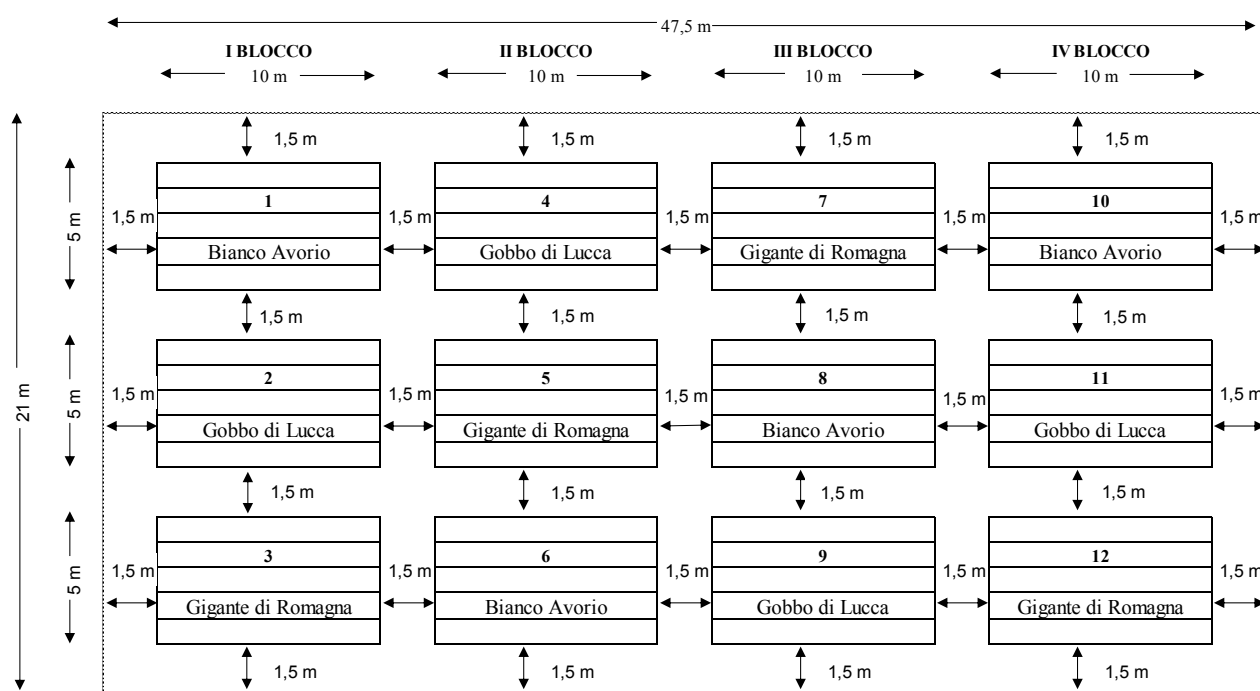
47,5 m

I BLOCCO
10 m

II BLOCCO
10 m

III BLOCCO
10 m

IV BLOCCO
10 m

21 m

5 m

5 m

5 m

1,5 m 1,5 m 1,5 m 1,5 m

1,5 m
1
Bianco Avorio
1,5 m
4
Gobbo di Lucca
1,5 m
7
Gigante di Romagna
1,5 m
10
Bianco Avorio
1,5 m

1,5 m 1,5 m 1,5 m 1,5 m

1,5 m
2
Gobbo di Lucca
1,5 m
5
Gigante di Romagna
1,5 m
8
Bianco Avorio
1,5 m
11
Gobbo di Lucca
1,5 m

1,5 m 1,5 m 1,5 m 1,5 m

1,5 m
3
Gigante di Romagna
1,5 m
6
Bianco Avorio
1,5 m
9
Gobbo di Lucca
1,5 m
12
Gigante di Romagna
1,5 m

1,5 m 1,5 m 1,5 m 1,5 m